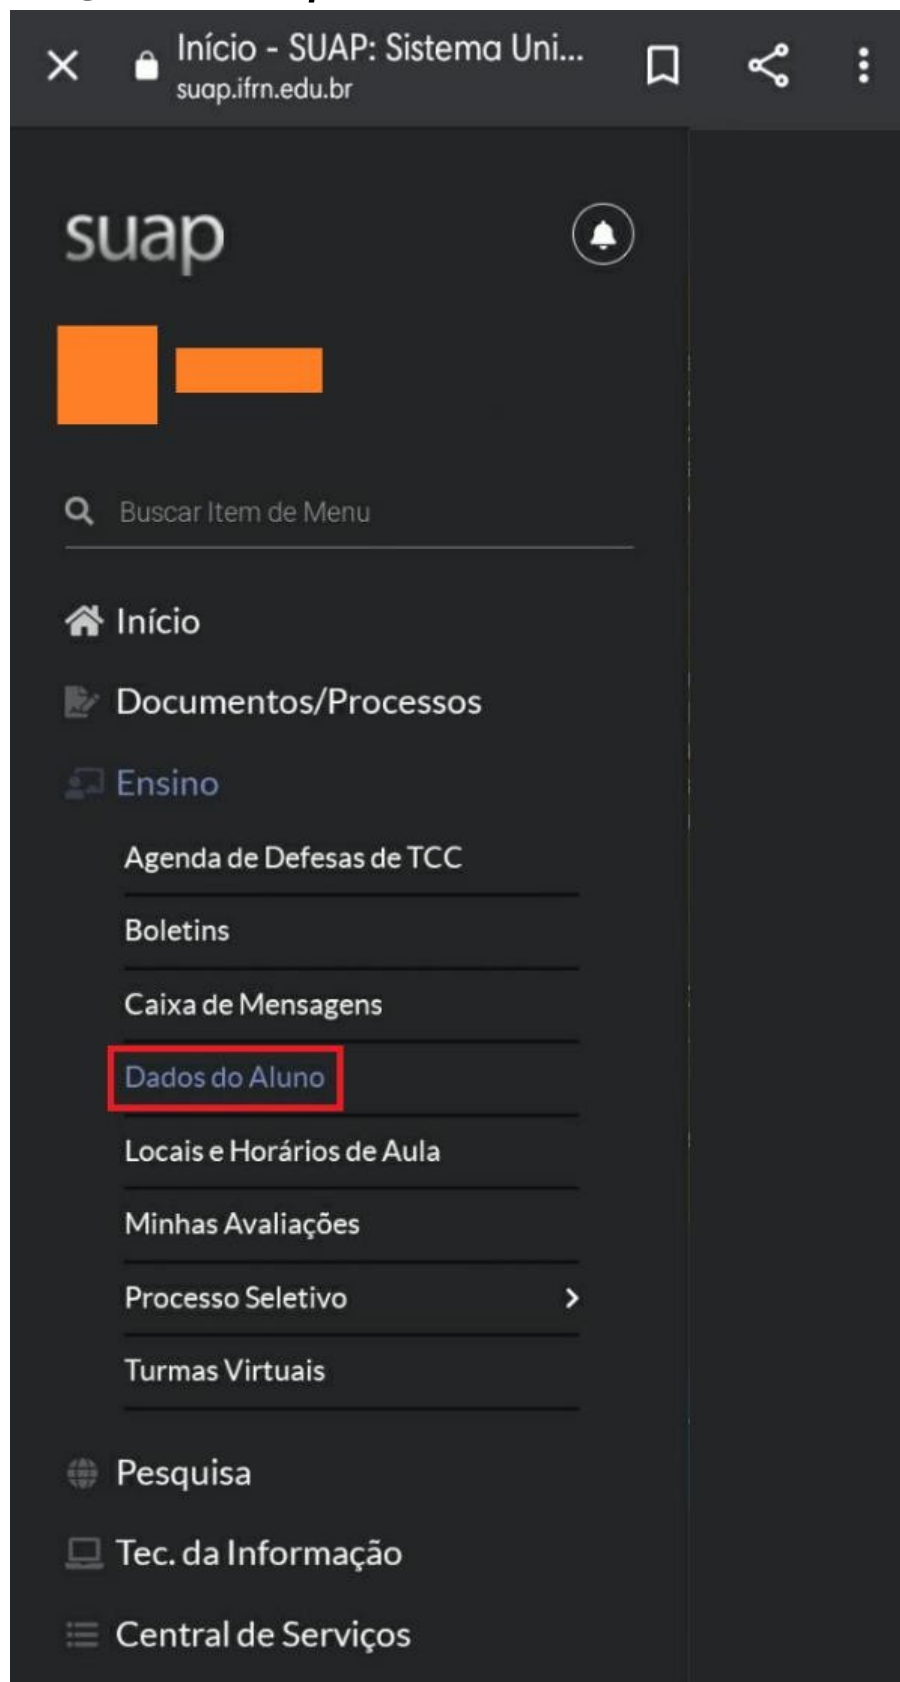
Início - SUAP: Sistema Uni...
suap.ifrn.edu.br

suap

Buscar Item de Menu

Início
Documentos/Processos
Ensino
Agenda de Defesas de TCC
Boletins
Caixa de Mensagens
Dados do Aluno
Locais e Horários de Aula
Minhas Avaliações
Processo Seletivo
Turmas Virtuais
Pesquisa
Tec. da Informação
Central de Serviços